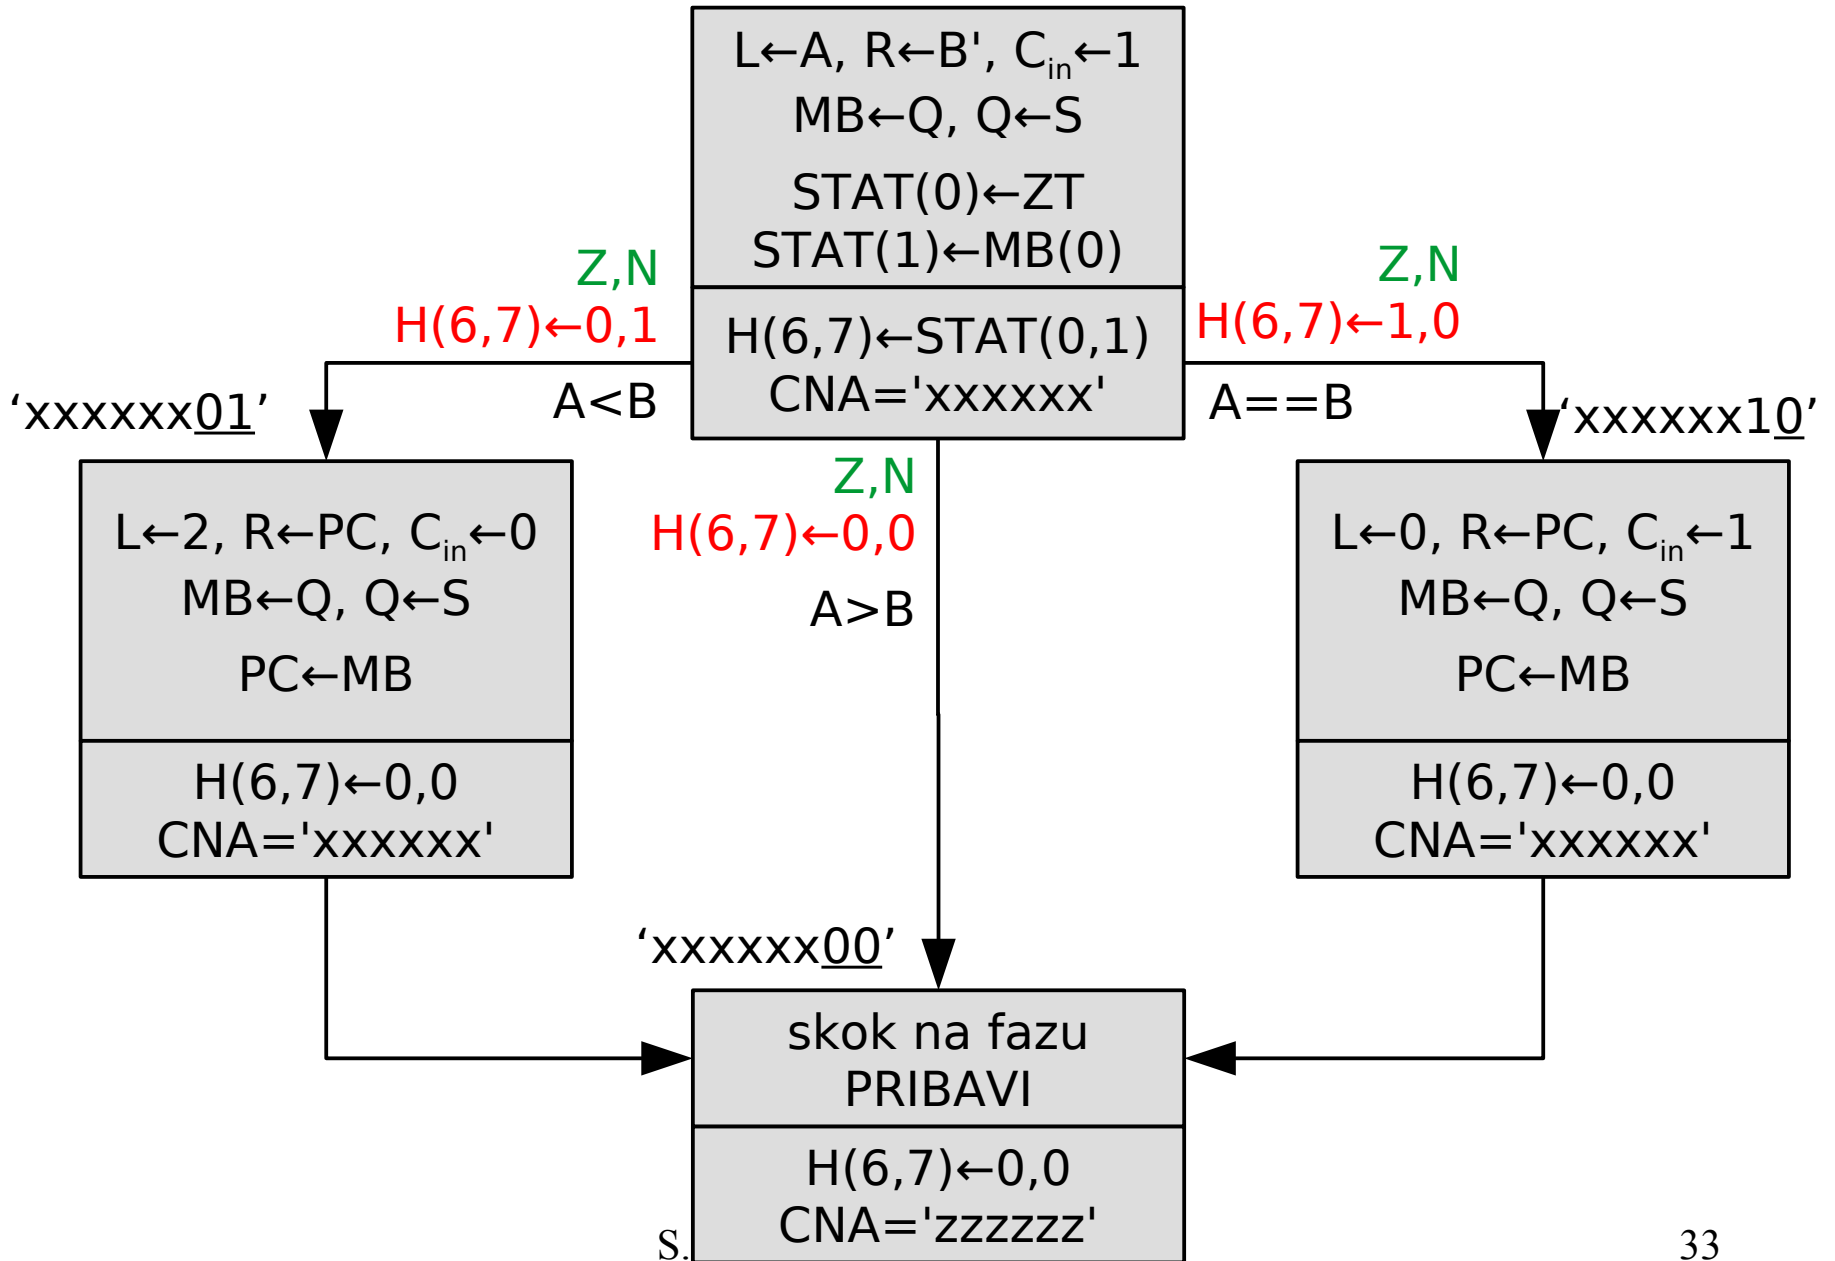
L←A, R←B', $C_{in}$←1
MB←Q, Q←S
STAT(0)←ZT
STAT(1)←MB(0)

H(6,7)←STAT(0,1)
CNA='xxxxxx'

Z,N
H(6,7)←0,1
A<B
‘xxxxxx01’

Z,N
H(6,7)←1,0
A==B
‘xxxxxx10’

Z,N
H(6,7)←0,0
A>B

L←2, R←PC, $C_{in}$←0
MB←Q, Q←S
PC←MB

H(6,7)←0,0
CNA='xxxxxx'

L←0, R←PC, $C_{in}$←1
MB←Q, Q←S
PC←MB

H(6,7)←0,0
CNA='xxxxxx'

‘xxxxxx00’

skok na fazu
PRIBAVI

H(6,7)←0,0
CNA='zzzzzz'

S.

33